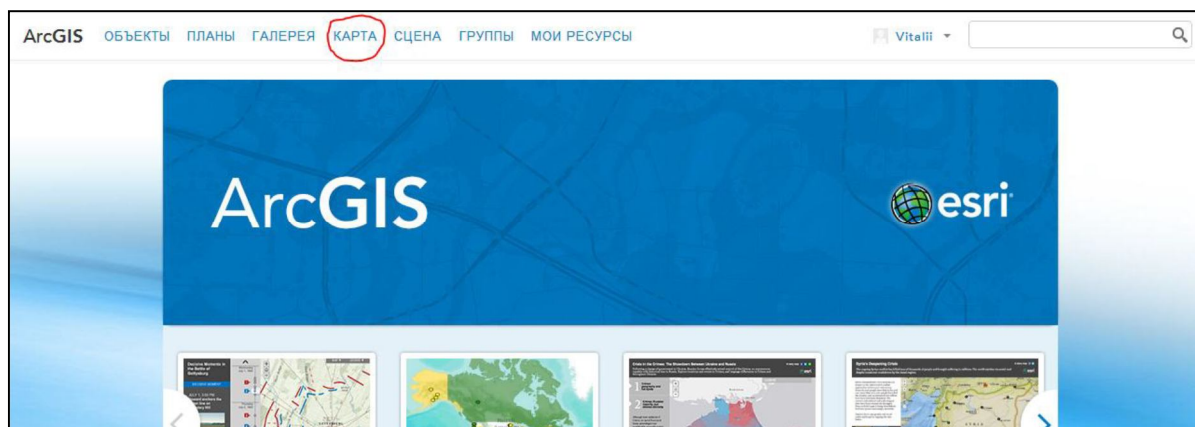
ArcGIS ОБЪЕКТЫ ПЛАНЫ ГАЛЕРЕЯ КАРТА СЦЕНА ГРУППЫ МОИ РЕСУРСЫ

Vitalii

ArcGIS

esri

Decisive Moments in the Battle of Gettysburg

Crisis in the Crimea: The Showdown Between Ukraine and Russia

Syria's Deepening Crisis

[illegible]